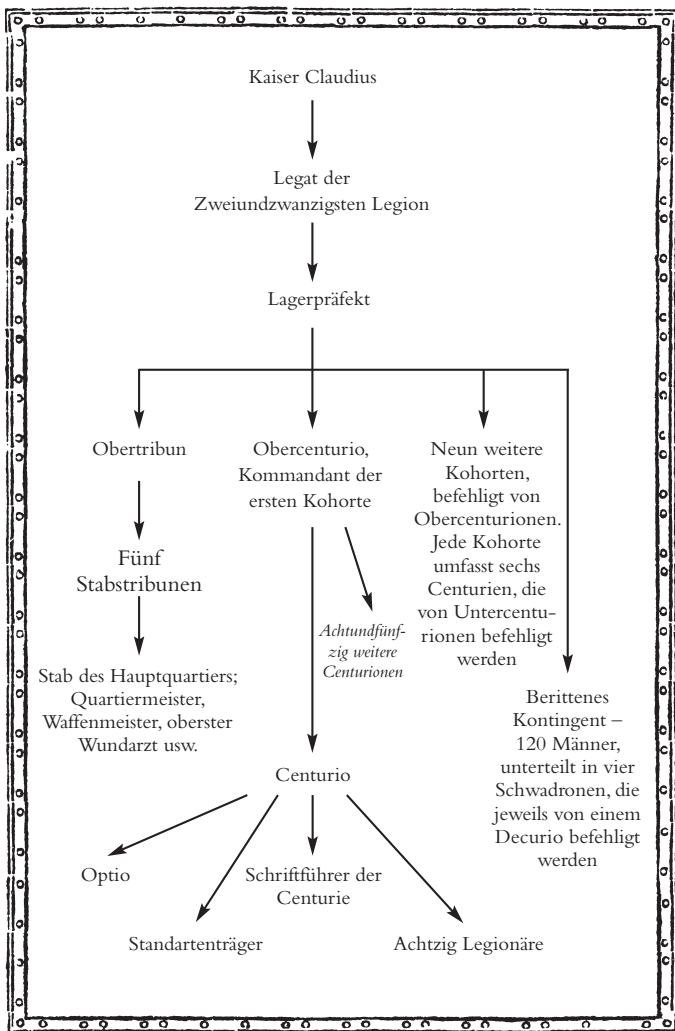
Kaiser Claudius

Legat der Zweiundzwanzigsten Legion

Lagerpräfekt

Obertribun

Fünf Stabstribunen

Stab des Hauptquartiers; Quartiermeister, Waffenmeister, oberster Wundarzt usw.

Obercenturio, Kommandant der ersten Kohorte

Achtundfünfzig weitere Centurionen

Centurio

Optio

Standartenträger

Schriftführer der Centurie

Achtzig Legionäre

Neun weitere Kohorten, befehligt von Obercenturionen. Jede Kohorte umfasst sechs Centurien, die von Untercenturionen befehligt werden

Berittenes Kontingent – 120 Männer, unterteilt in vier Schwadronen, die jeweils von einem Decurio befehligt werden